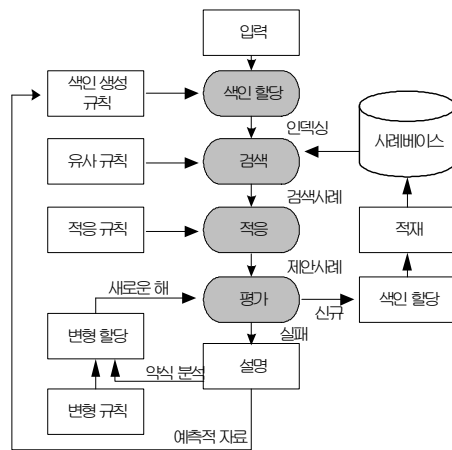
입력

색인 생성 규칙

색인 할당

인덱싱

사례베이스

유사 규칙

검색

검색사례

적응 규칙

적응

적재

제안사례

새로운 해

평가

신규

색인 할당

변형 할당

실패

약식 분석

설명

변형 규칙

예측적 자료